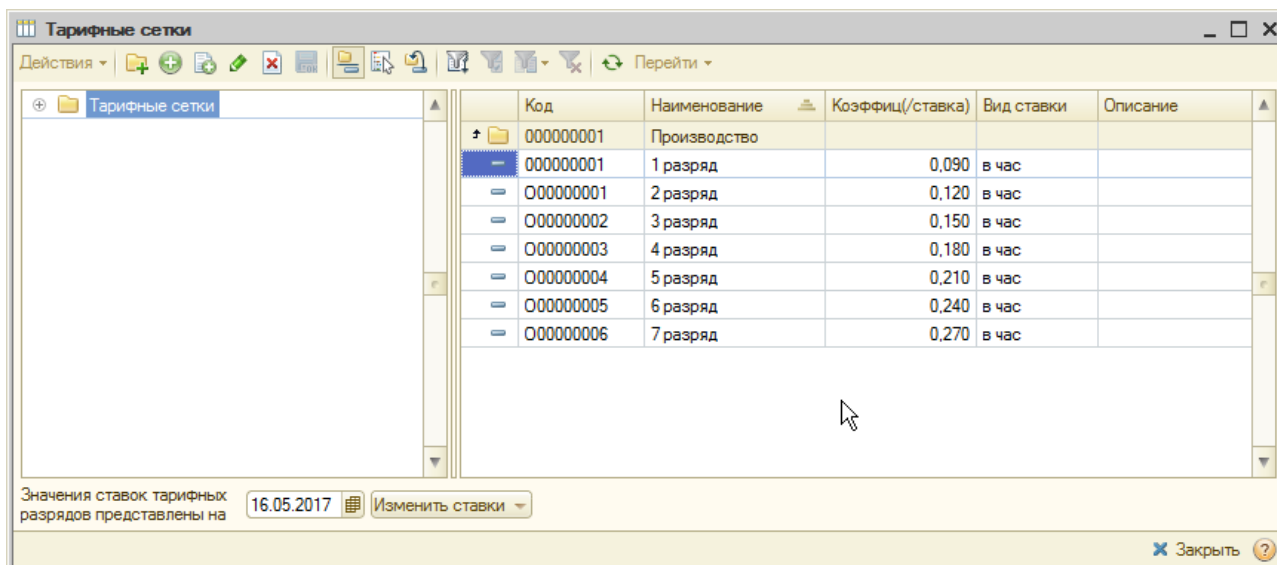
Тарифные сетки

Действия ▾ Перейти ▾

Тарифные сетки

| Код | Наименование | Коэффиц(/ставка) | Вид ставки | Описание |
|---|---|---|---|---|
| 000000001 | Производство | | | |
| 000000001 | 1 разряд | 0,090 | в час | |
| O00000001 | 2 разряд | 0,120 | в час | |
| O00000002 | 3 разряд | 0,150 | в час | |
| O00000003 | 4 разряд | 0,180 | в час | |
| O00000004 | 5 разряд | 0,210 | в час | |
| O00000005 | 6 разряд | 0,240 | в час | |
| O00000006 | 7 разряд | 0,270 | в час | |

Значения ставок тарифных разрядов представлены на 16.05.2017 Изменить ставки ▾

Закрыть